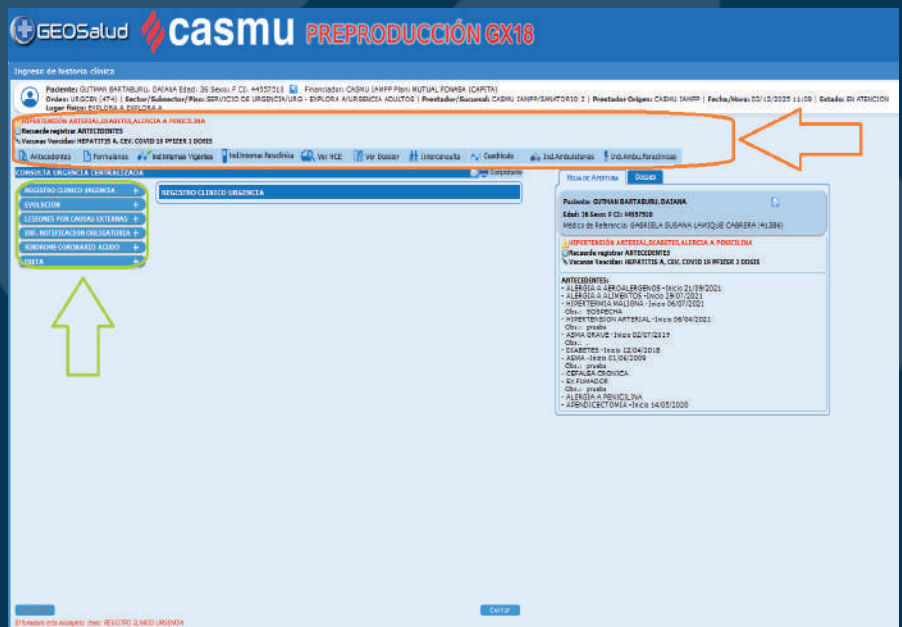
GEOSalud casmu PREPRODUCCIÓN GX18

Ingreso de historia clínica

Paciente: GUTMAN BARTABURU, DAIANA Edad: 36 Sexo: F CI: 44557518 Financiador: CASMU IAMPP Plan: MUTUAL FONASA (CAPITA)
Orden: URGCEN (474) | Sector/Subsector/Piso: SERVICIO DE URGENCIA/URG - EXPLORA A/URGENCIA ADULTOS | Prestador/Sucursal: CASMU IAMPP/SANATORIO 2 | Prestador Origen: CASMU IAMPP | Fecha/Hora: 02/12/2025 11:09 | Estado: EN ATENCION
Lugar físico: EXPLORA A-EXPLORA A

HIPERTENSIÓN ARTERIAL,DIABETES,ALERGIA A PENICILINA
Recuerde registrar ANTECEDENTES
Vacunas Vencidas: HEPATITIS A, CEV. COVID 19 PFIZER 1 DOSIS

Antecedentes | Formularios | Ind.Internas Vigentes | Ind.Internas Paraclínica | Ver HCE | Ver Dossier | Interconsulta | Cuadricula | Ind.Ambulatorias | Ind.Ambu.Paraclinicas

CONSULTA URGENCIA CENTRALIZADA
Completado

REGISTRO CLINICO URGENCIA +
EVOLUCION +
LESIONES POR CAUSAS EXTERNAS +
ENF. NOTIFICACION OBLIGATORIA +
SINDROME CORONARIO AGUDO +
DIETA +

REGISTRO CLINICO URGENCIA

Hoja de Apertura | Dossier

Paciente: GUTMAN BARTABURU, DAIANA
Edad: 36 Sexo: F CI: 44557518
Médico de Referencia: GABRIELA SUSANA LAMIQUE CABRERA (41384)

HIPERTENSIÓN ARTERIAL,DIABETES,ALERGIA A PENICILINA
Recuerde registrar ANTECEDENTES
Vacunas Vencidas: HEPATITIS A, CEV. COVID 19 PFIZER 1 DOSIS

ANTECEDENTES:
- ALERGIA A AEROALERGENOS -Inicio 21/09/2021
- ALERGIA A ALIMENTOS -Inicio 29/07/2021
- HIPERTERMIA MALIGNA -Inicio 06/07/2021
Obs.: SOSPECHA
- HIPERTENSION ARTERIAL -Inicio 06/04/2021
Obs.: prueba
- ASMA GRAVE -Inicio 02/07/2019
Obs.:
- DIABETES -Inicio 12/04/2018
- ASMA -Inicio 01/06/2009
Obs.: prueba
- CEFALEA CRONICA
- Ex FUMADOR
Obs.: prueba
- ALERGIA A PENICILINA
- APENDICECTOMIA -Inicio 14/05/2020

Cerrar

El formulario esta incompleto. Área: REGISTRO CLINICO URGENCIA